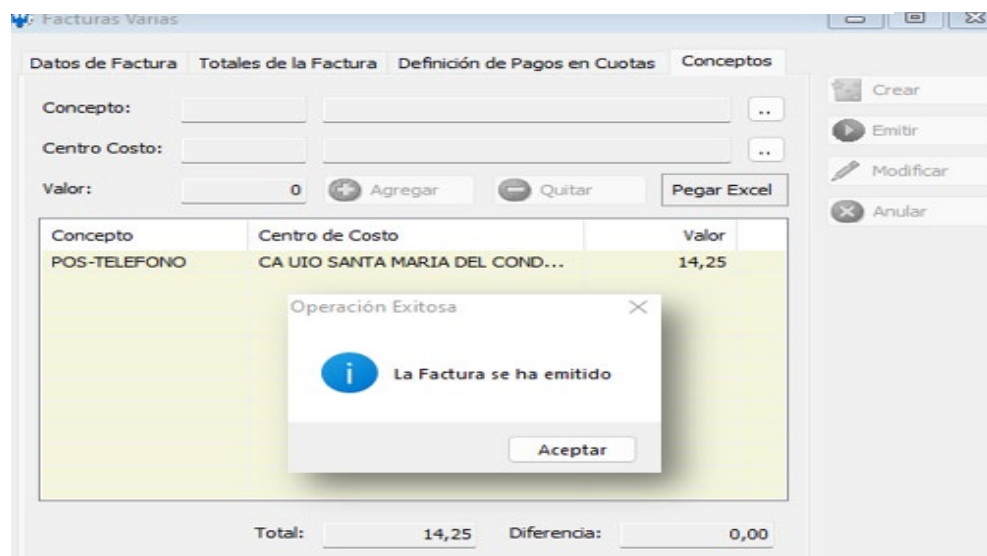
Facturas Varias

Datos de Factura | Totales de la Factura | Definición de Pagos en Cuotas | Conceptos

Concepto: ..

Centro Costo: ..

Valor: 0 Agregar Quitar Pegar Excel

| Concepto | Centro de Costo | Valor |
|---|---|---|
| POS-TELEFONO | CA UIO SANTA MARIA DEL COND... | 14,25 |

Operación Exitosa

La Factura se ha emitido

Aceptar

Total: 14,25 Diferencia: 0,00

Crear
Emitir
Modificar
Anular